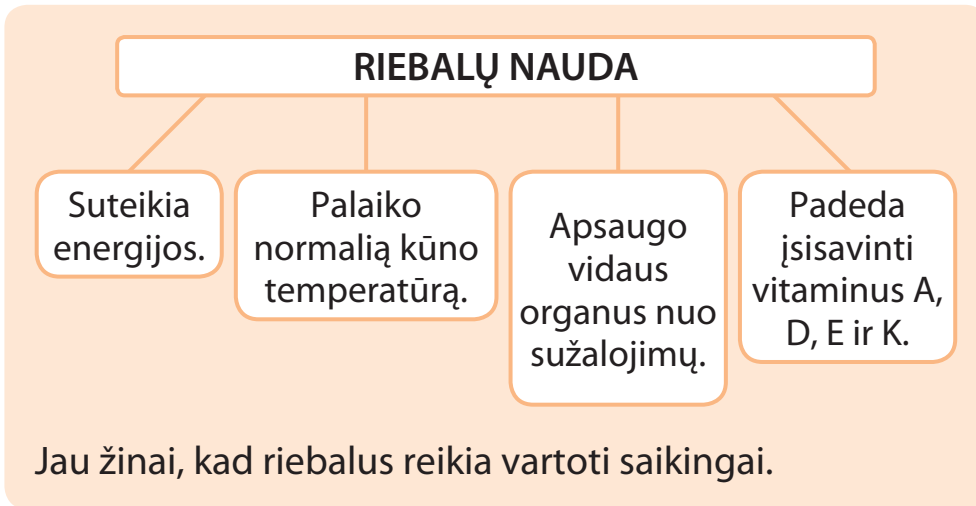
RIEBALŲ NAUDA

Suteikia energijos.

Palaiko normalią kūno temperatūrą.

Apsaugo vidaus organus nuo sužalojimų.

Padeda įsisavinti vitaminus A, D, E ir K.

Jau žinai, kad riebalus reikia vartoti saikingai.